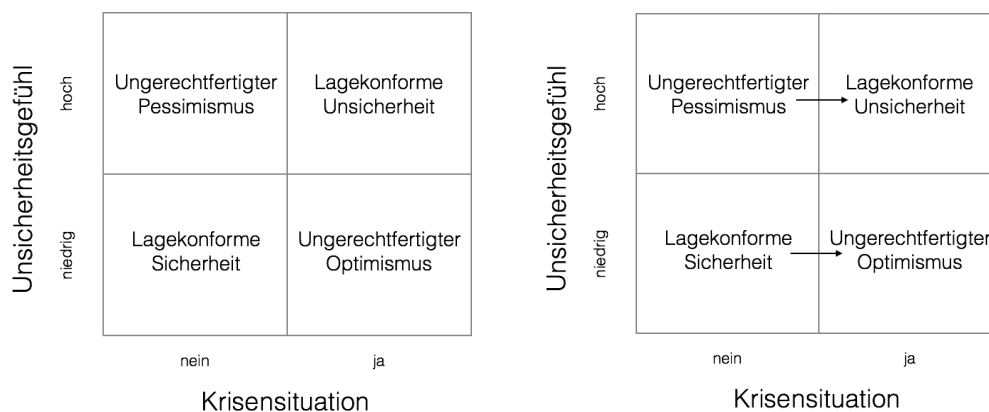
Unsicherheitsgefühl

hoch

niedrig

Ungerechtfertigter Pessimismus

Lagekonforme Unsicherheit

Lagekonforme Sicherheit

Ungerechtfertigter Optimismus

nein

ja

Krisensituation

Unsicherheitsgefühl

hoch

niedrig

Ungerechtfertigter Pessimismus

Lagekonforme Unsicherheit

Lagekonforme Sicherheit

Ungerechtfertigter Optimismus

nein

ja

Krisensituation